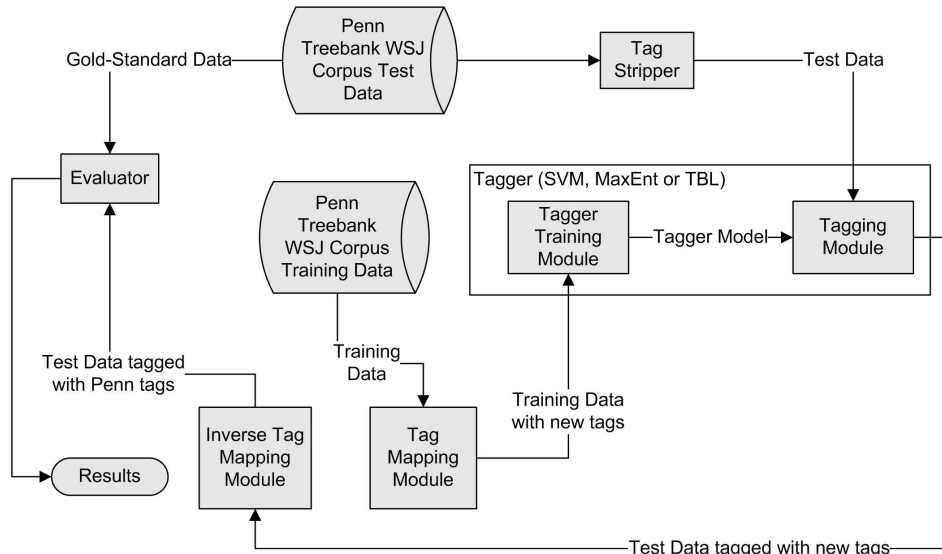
Gold-Standard Data

Penn Treebank WSJ Corpus Test Data

Tag Stripper

Test Data

Evaluator

Tagger (SVM, MaxEnt or TBL)

Penn Treebank WSJ Corpus Training Data

Tagger Training Module

Tagger Model

Tagging Module

Test Data tagged with Penn tags

Training Data

Training Data with new tags

Inverse Tag Mapping Module

Tag Mapping Module

Results

Test Data tagged with new tags